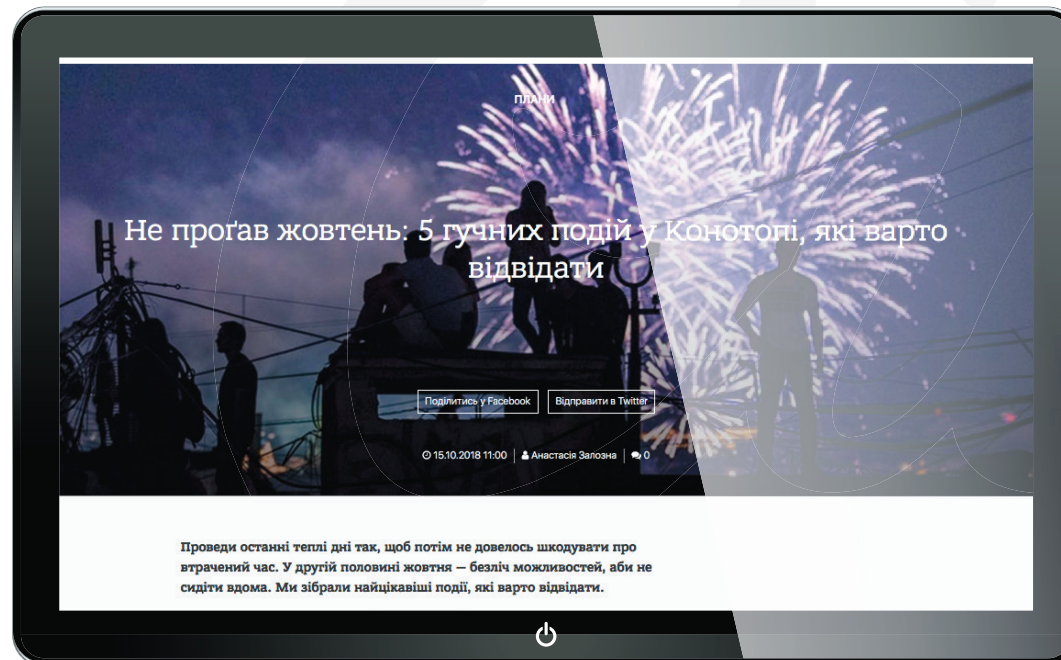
ПЛАНИ

Не проґав жовтень: 5 гучних подій у Конотопі, які варто відвідати

Поділитись у Facebook

Відправити в Twitter

15.10.2018 11:00 | Анастасія Залозна | 0

Проведи останні теплі дні так, щоб потім не довелось шкодувати про втрачений час. У другій половині жовтня — безліч можливостей, аби не сидіти вдома. Ми зібрали найцікавіші події, які варто відвідати.